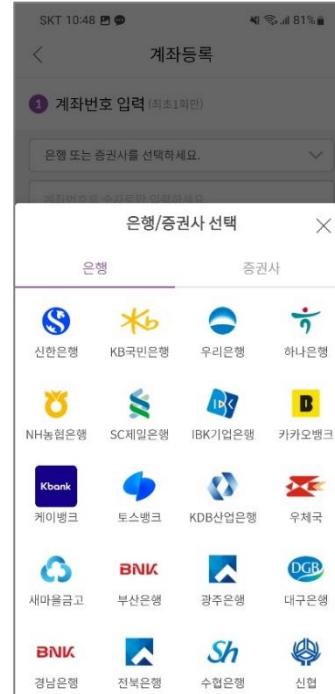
SKT 10:48
81%

계좌등록

1 계좌번호 입력 (최초1회만)

은행 또는 증권사를 선택하세요.

계좌번호를 숫자로만 입력하세요

은행/증권사 선택

은행
증권사

신한은행
KB국민은행
우리은행
하나은행
NH농협은행
SC제일은행
IBK기업은행
카카오뱅크
Kbank
케이뱅크
토스뱅크
KDB산업은행
우체국
새마을금고
BNK
부산은행
광주은행
DGB
대구은행
BNK
경남은행
전북은행
Sh
수협은행
신협